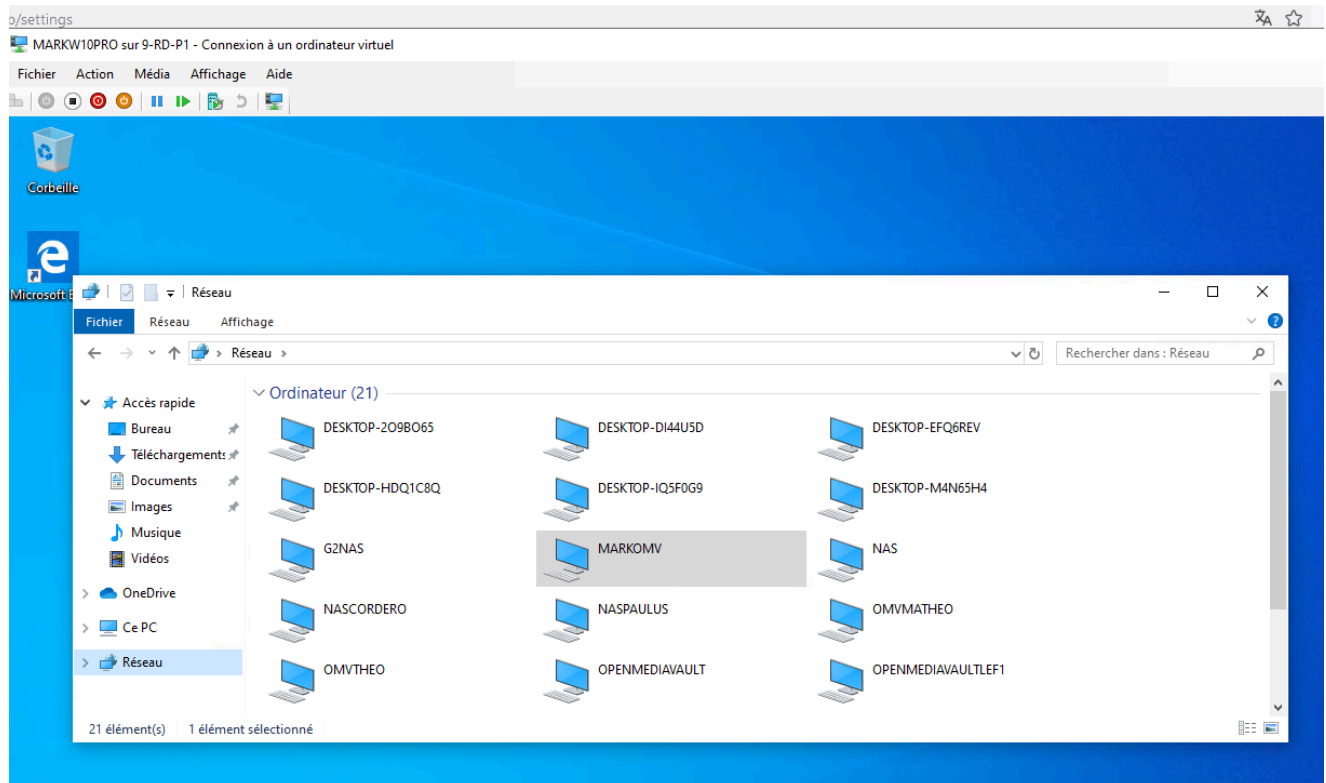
p/settings

MARKW10PRO sur 9-RD-P1 - Connexion à un ordinateur virtuel

Fichier Action Média Affichage Aide

Corbeille

Microsoft E

Réseau

Fichier Réseau Affichage

Réseau >

Rechercher dans : Réseau

Accès rapide
Bureau
Téléchargements
Documents
Images
Musique
Vidéos
OneDrive
Ce PC
Réseau

Ordinateur (21)

DESKTOP-2O9BO65
DESKTOP-DI44U5D
DESKTOP-EFQ6REV
DESKTOP-HDQ1C8Q
DESKTOP-IQ5F0G9
DESKTOP-M4N65H4
G2NAS
MARKOMV
NAS
NASCORDERO
NASPAULUS
OMVMATHEO
OMVTHEO
OPENMEDIAVAULT
OPENMEDIAVAULTLEF1

21 élément(s) 1 élément sélectionné